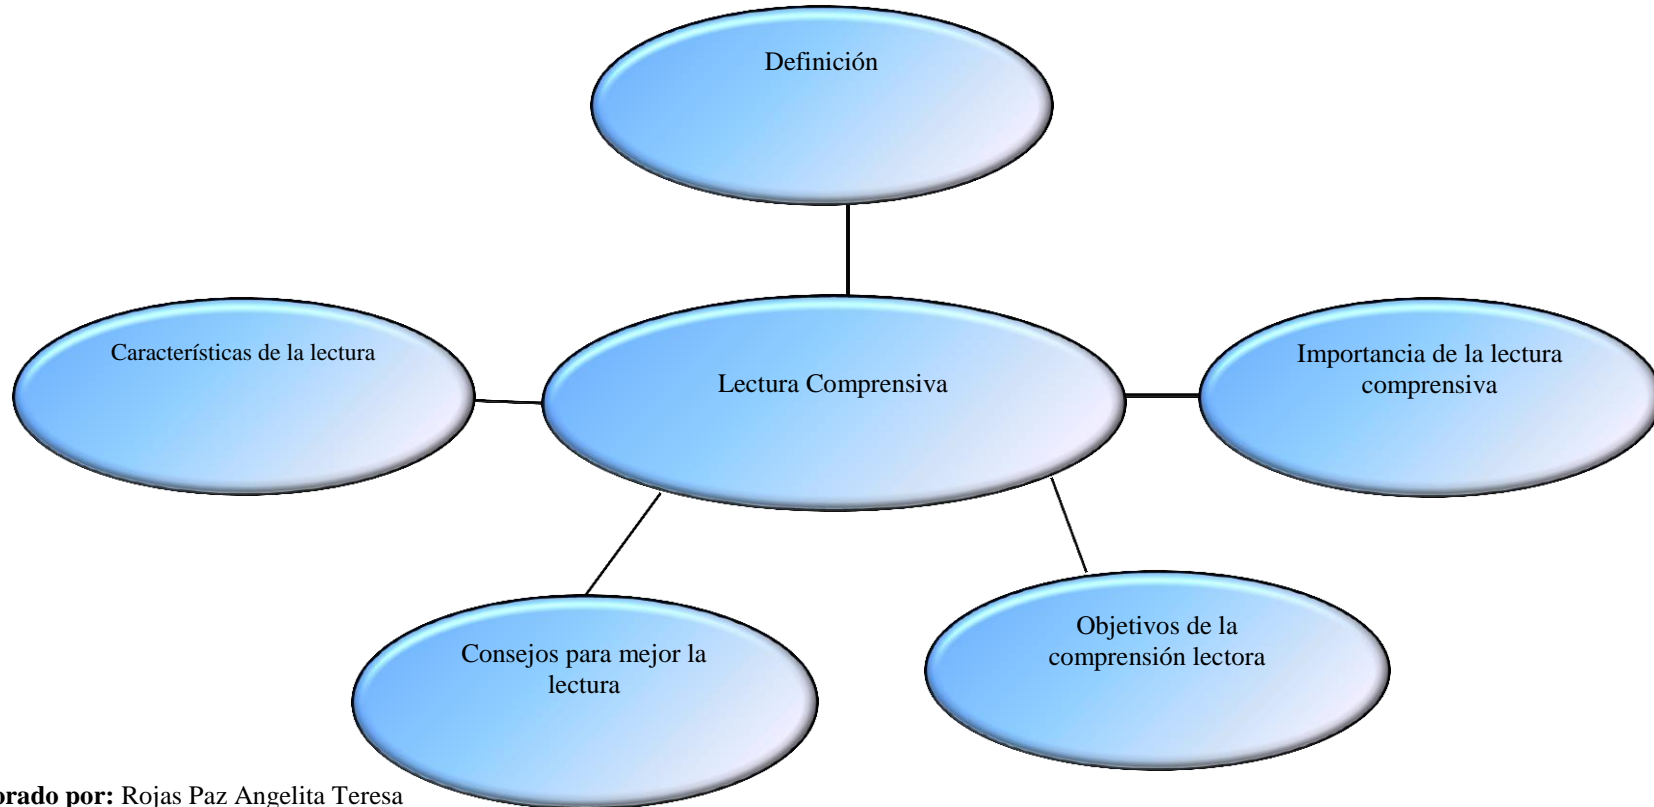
Definición

Características de la lectura

Lectura Comprensiva

Importancia de la lectura comprensiva

Consejos para mejor la lectura

Objetivos de la comprensión lectora

orado por: Rojas Paz Angelita Teresa